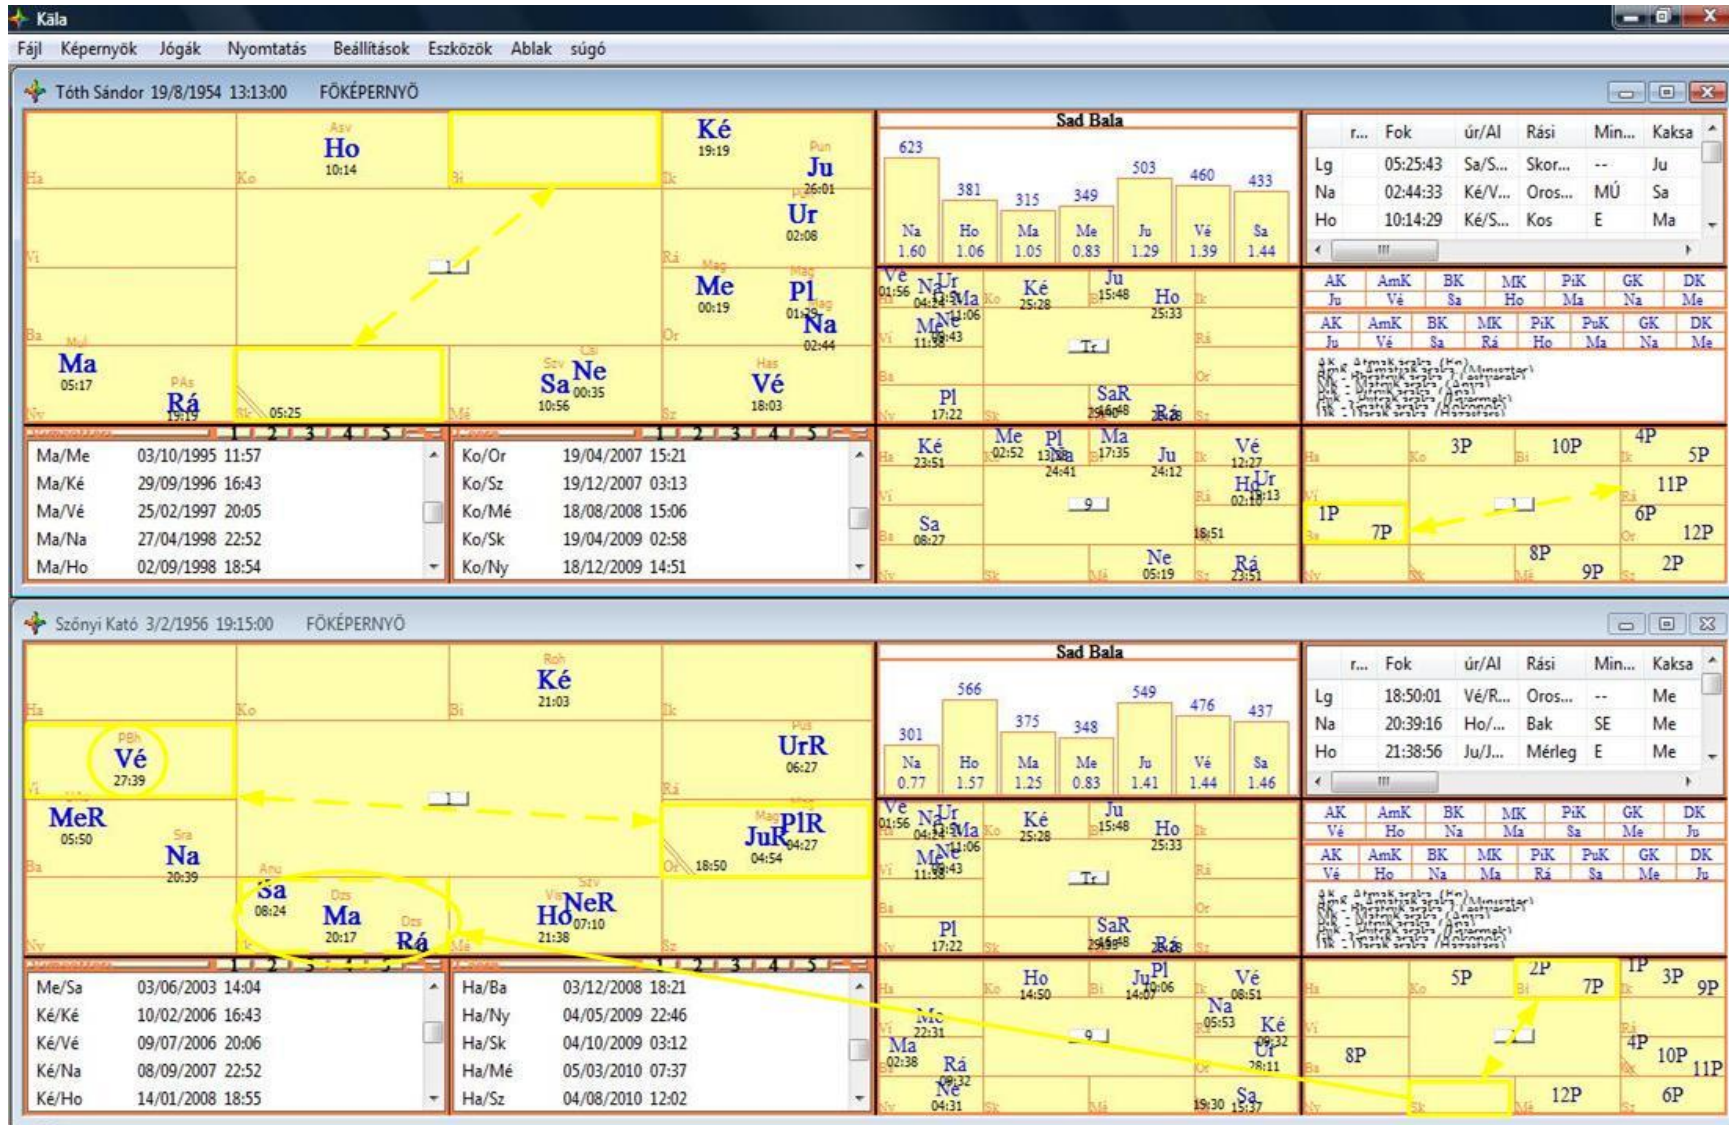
Kála

Fájl Képernyők Jógák Nyomtatás Beállítások Eszközök Ablak súgó

Tóth Sándor 19/8/1954 13:13:00 FŐKÉPERNYŐ

Ho 10:14
Ké 19:19
Ju 26:01
Ur 02:08
Me 00:19
Pl 01:28
Na 02:44
Ma 05:17
Rá 19:19
05:25
Sa 10:56
Ne 00:35
Vé 18:03

Sad Bala

| 623 | 381 | 315 | 349 | 503 | 460 | 433 |
|---|---|---|---|---|---|---|
| Na | Ho | Ma | Me | Ju | Vé | Sa |
| 1.60 | 1.06 | 1.05 | 0.83 | 1.29 | 1.39 | 1.44 |

| r... | Fok | úr/Al | Rási | Min... | Kaksa |
|---|---|---|---|---|---|
| Lg | 05:25:43 | Sa/S... | Skor... | -- | Ju |
| Na | 02:44:33 | Ké/V... | Oros... | MÚ | Sa |
| Ho | 10:14:29 | Ké/S... | Kos | E | Ma |

| AK | AmK | BK | MK | PiK | GK | DK |
|---|---|---|---|---|---|---|
| Ju | Vé | Sa | Ho | Ma | Na | Me |

| AK | AmK | BK | MK | PiK | PuK | GK | DK |
|---|---|---|---|---|---|---|---|
| Ju | Vé | Sa | Rá | Ho | Ma | Na | Me |

Ma/Me 03/10/1995 11:57
Ma/Ké 29/09/1996 16:43
Ma/Vé 25/02/1997 20:05
Ma/Na 27/04/1998 22:52
Ma/Ho 02/09/1998 18:54

Ko/Or 19/04/2007 15:21
Ko/Sz 19/12/2007 03:13
Ko/Mé 18/08/2008 15:06
Ko/Sk 19/04/2009 02:58
Ko/Ny 18/12/2009 14:51

1P 7P 3P 10P 4P 5P 11P 6P 12P 8P 9P 2P

Szőnyi Kató 3/2/1956 19:15:00 FŐKÉPERNYŐ

Ké 21:03
Vé 27:39
UrR 06:27
MeR 05:50
Na 20:39
JuR PlR 04:27 04:54
18:50
Sa 08:24
Ma 20:17
Rá
Ho 21:38
NeR 07:10

Sad Bala

| 301 | 566 | 375 | 348 | 549 | 476 | 437 |
|---|---|---|---|---|---|---|
| Na | Ho | Ma | Me | Ju | Vé | Sa |
| 0.77 | 1.57 | 1.25 | 0.83 | 1.41 | 1.44 | 1.46 |

| r... | Fok | úr/Al | Rási | Min... | Kaksa |
|---|---|---|---|---|---|
| Lg | 18:50:01 | Vé/R... | Oros... | -- | Me |
| Na | 20:39:16 | Ho/... | Bak | SE | Me |
| Ho | 21:38:56 | Ju/J... | Mérleg | E | Me |

| AK | AmK | BK | MK | PiK | GK | DK |
|---|---|---|---|---|---|---|
| Vé | Ho | Na | Ma | Sa | Me | Ju |

| AK | AmK | BK | MK | PiK | PuK | GK | DK |
|---|---|---|---|---|---|---|---|
| Vé | Ho | Na | Ma | Rá | Sa | Me | Ju |

Me/Sa 03/06/2003 14:04
Ké/Ké 10/02/2006 16:43
Ké/Vé 09/07/2006 20:06
Ké/Na 08/09/2007 22:52
Ké/Ho 14/01/2008 18:55

Ha/Ba 03/12/2008 18:21
Ha/Ny 04/05/2009 22:46
Ha/Sk 04/10/2009 03:12
Ha/Mé 05/03/2010 07:37
Ha/Sz 04/08/2010 12:02

5P 2P 7P 1P 3P 9P 8P 4P 10P 11P 12P 6P